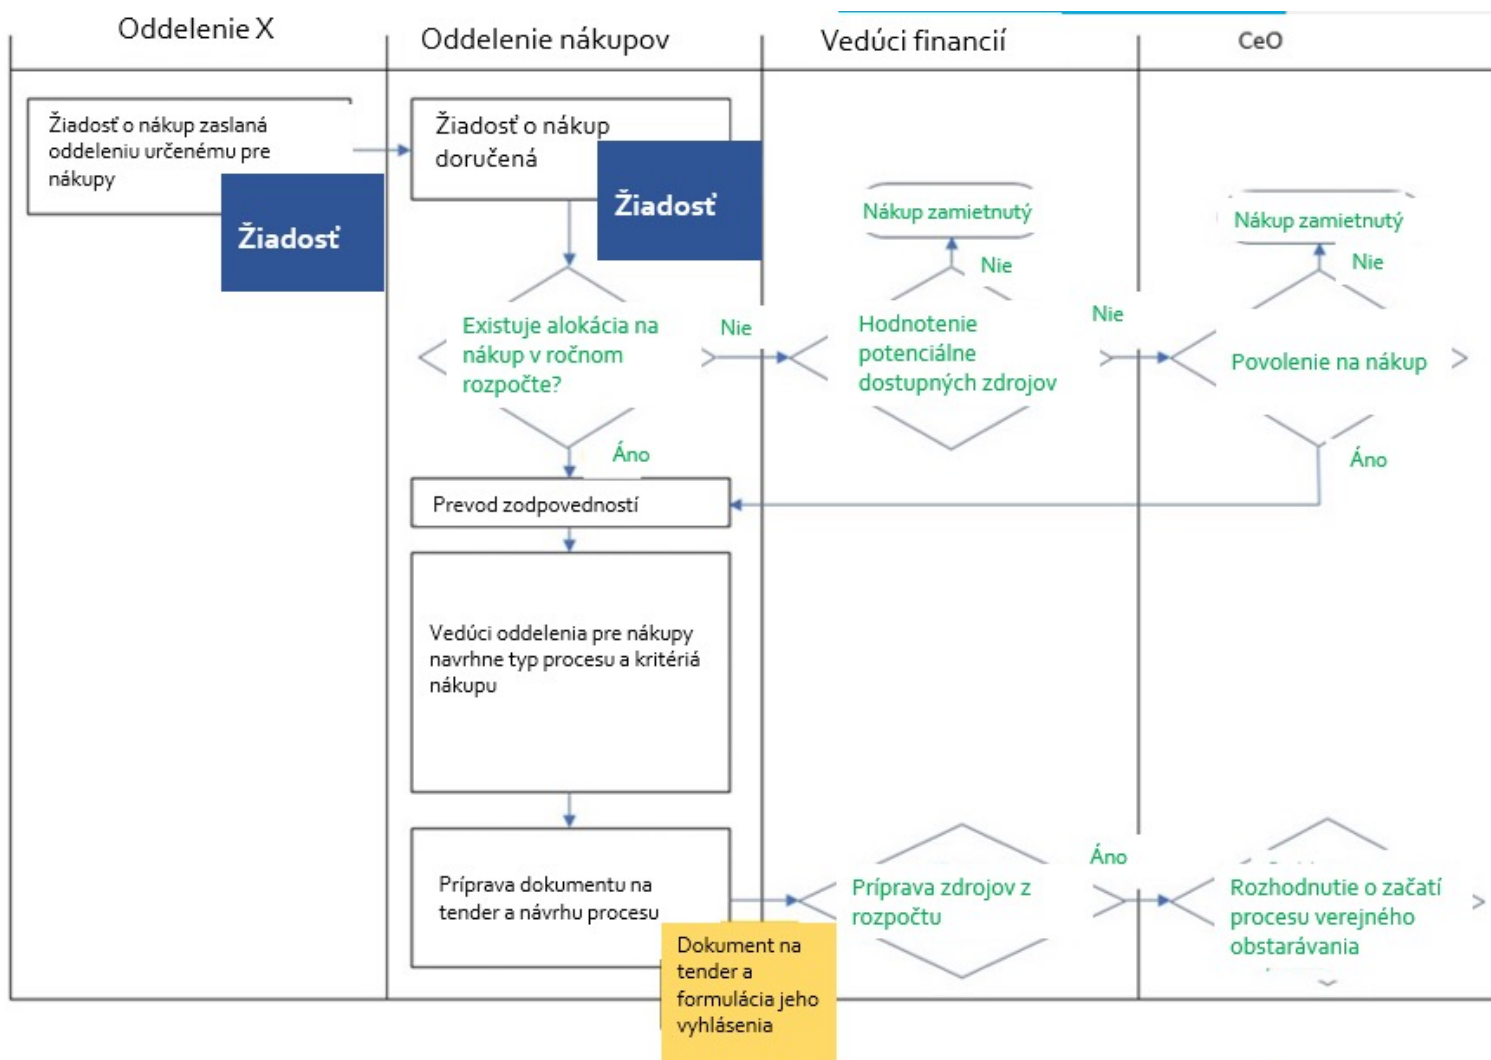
Oddelenie X

Oddelenie nákupov

Vedúci financií

CeO

Žiadosť o nákup zaslaná oddeleniu určenému pre nákupy

Žiadosť

Žiadosť o nákup doručená

Žiadosť

Nákup zamietnutý

Nákup zamietnutý

Nie

Nie

Existuje alokácia na nákup v ročnom rozpočte?

Nie

Hodnotenie potenciálne dostupných zdrojov

Nie

Povolenie na nákup

Áno

Áno

Prevod zodpovedností

Vedúci oddelenia pre nákupy navrhne typ procesu a kritériá nákupu

Príprava dokumentu na tender a návrhu procesu

Príprava zdrojov z rozpočtu

Áno

Rozhodnutie o začatí procesu verejného obstarávania

Dokument na tender a formulácia jeho vyhlásenia